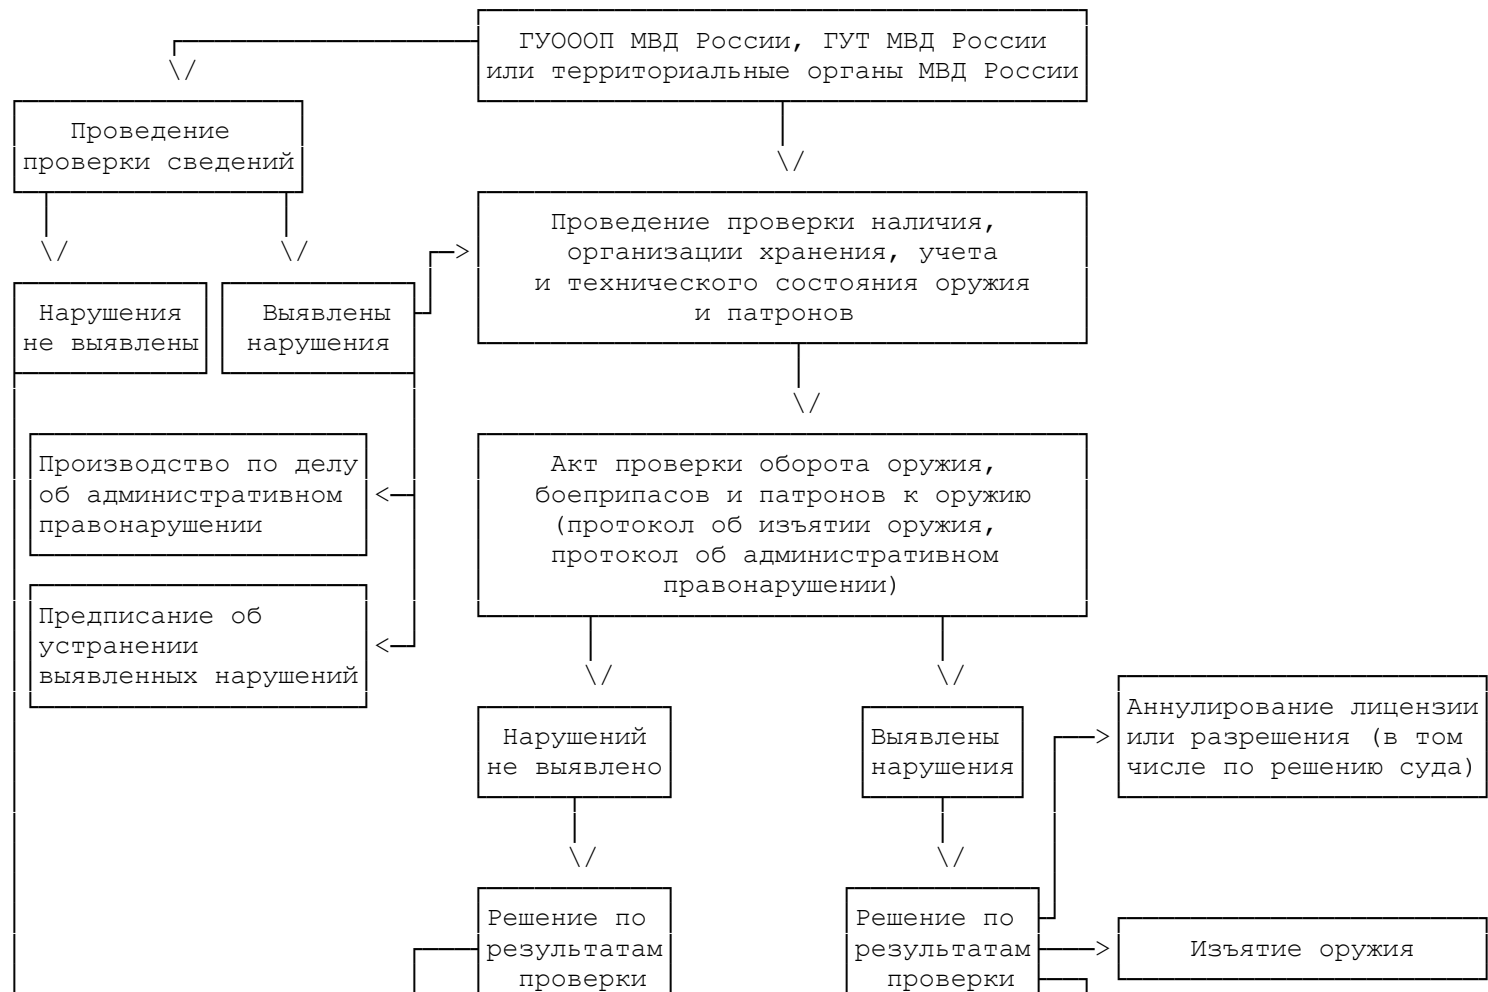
ГУОООП МВД России, ГУТ МВД России или территориальные органы МВД России

Проведение проверки сведений

Нарушения не выявлены

Выявлены нарушения

Проведение проверки наличия, организации хранения, учета и технического состояния оружия и патронов

Производство по делу об административном правонарушении

Предписание об устранении выявленных нарушений

Акт проверки оборота оружия, боеприпасов и патронов к оружию (протокол об изъятии оружия, протокол об административном правонарушении)

Нарушений не выявлено

Выявлены нарушения

Аннулирование лицензии или разрешения (в том числе по решению суда)

Решение по результатам проверки

Решение по результатам проверки

Изъятие оружия